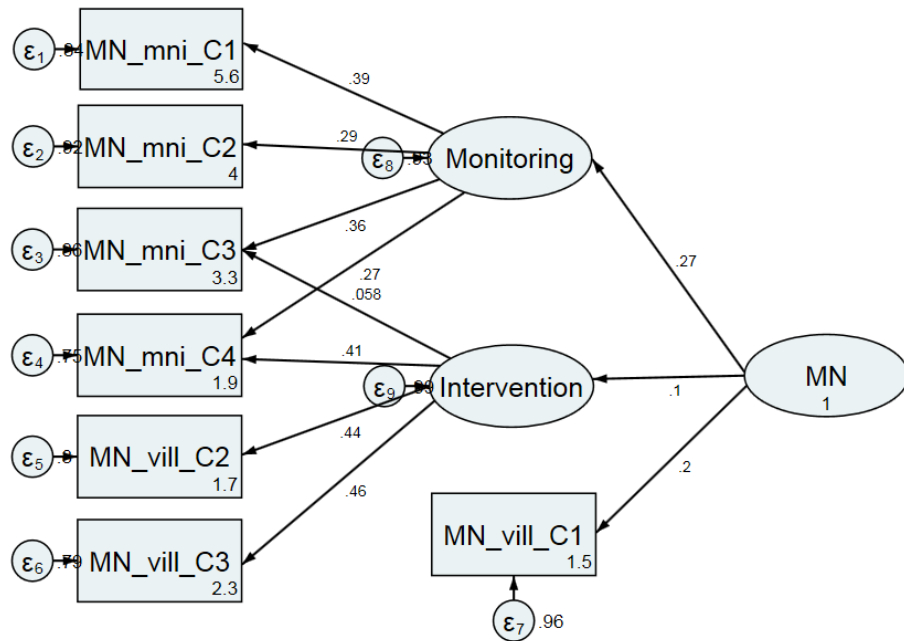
$\varepsilon_1$ .84 MN_mni_C1 5.6
$\varepsilon_2$ .92 MN_mni_C2 4
$\varepsilon_3$ .86 MN_mni_C3 3.3
$\varepsilon_4$ .75 MN_mni_C4 1.9
$\varepsilon_5$ .8 MN_vill_C2 1.7
$\varepsilon_6$ .79 MN_vill_C3 2.3

.39
.29
$\varepsilon_8$ .93 Monitoring
.36
.27
.058
.41
$\varepsilon_9$ .99 Intervention
.44
.46

.27
MN 1
.1
.2

MN_vill_C1 1.5
$\varepsilon_7$ .96